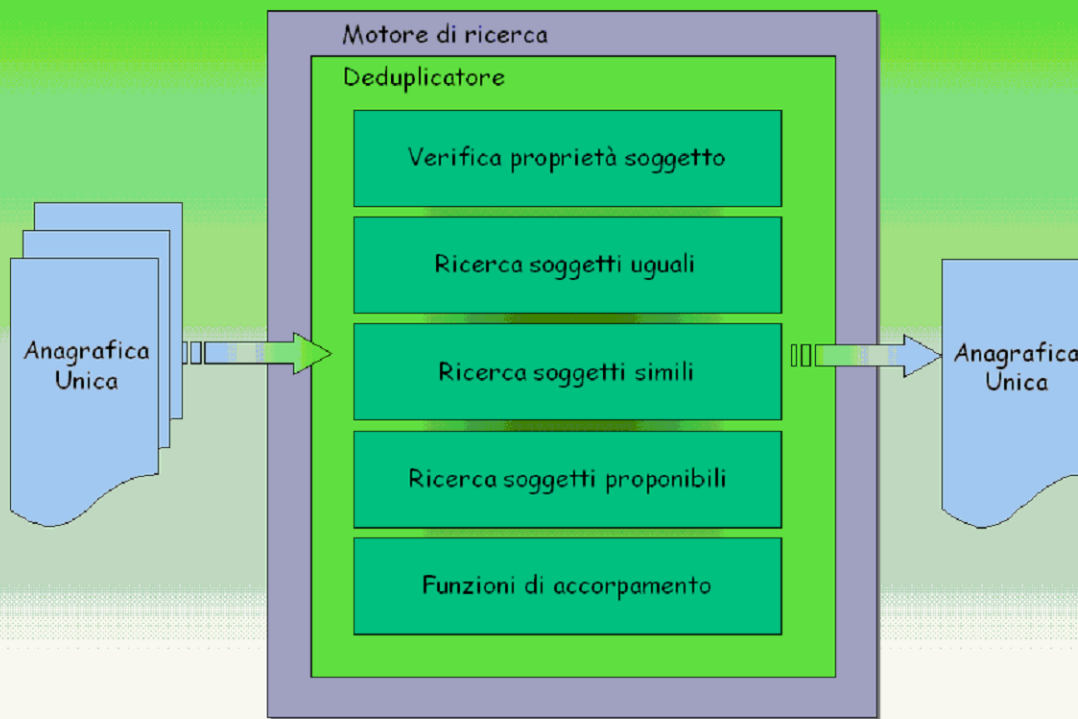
Anagrafica Unica

Motore di ricerca

Deduplicatore

Verifica proprietà soggetto

Ricerca soggetti uguali

Ricerca soggetti simili

Ricerca soggetti proponibili

Funzioni di accorpamento

Anagrafica Unica